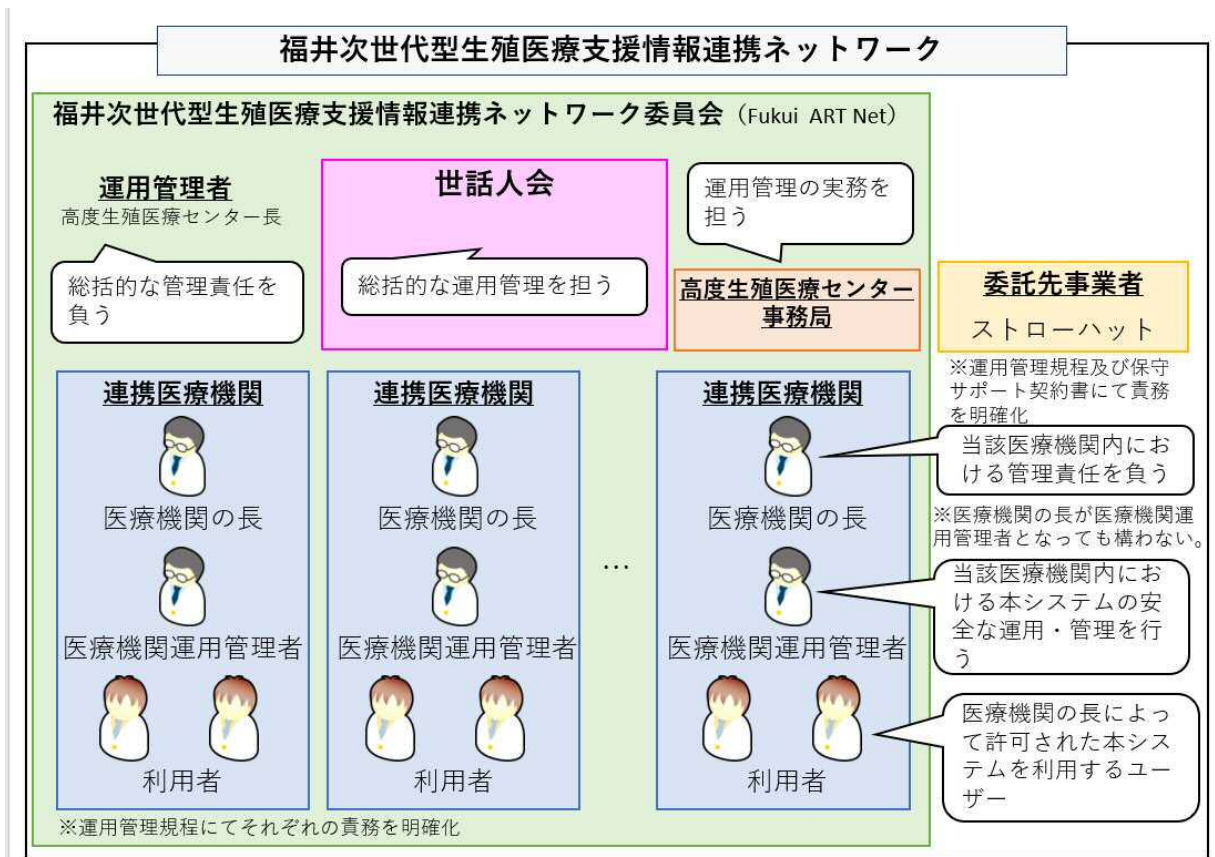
福井次世代型生殖医療支援情報連携ネットワーク

福井次世代型生殖医療支援情報連携ネットワーク委員会（Fukui ART Net）

運用管理者
高度生殖医療センター長

総括的な管理責任を負う

世話人会

総括的な運用管理を担う

運用管理の実務を担う

高度生殖医療センター事務局

委託先事業者

ストローハット

※運用管理規程及び保守サポート契約書にて責務を明確化

連携医療機関

医療機関の長

医療機関運用管理者

利用者

連携医療機関

医療機関の長

医療機関運用管理者

利用者

…

連携医療機関

医療機関の長

医療機関運用管理者

利用者

当該医療機関内における管理責任を負う

※医療機関の長が医療機関運用管理者となっても構わない。

当該医療機関内における本システムの安全な運用・管理を行う

医療機関の長によって許可された本システムを利用するユーザー

※運用管理規程にてそれぞれの責務を明確化